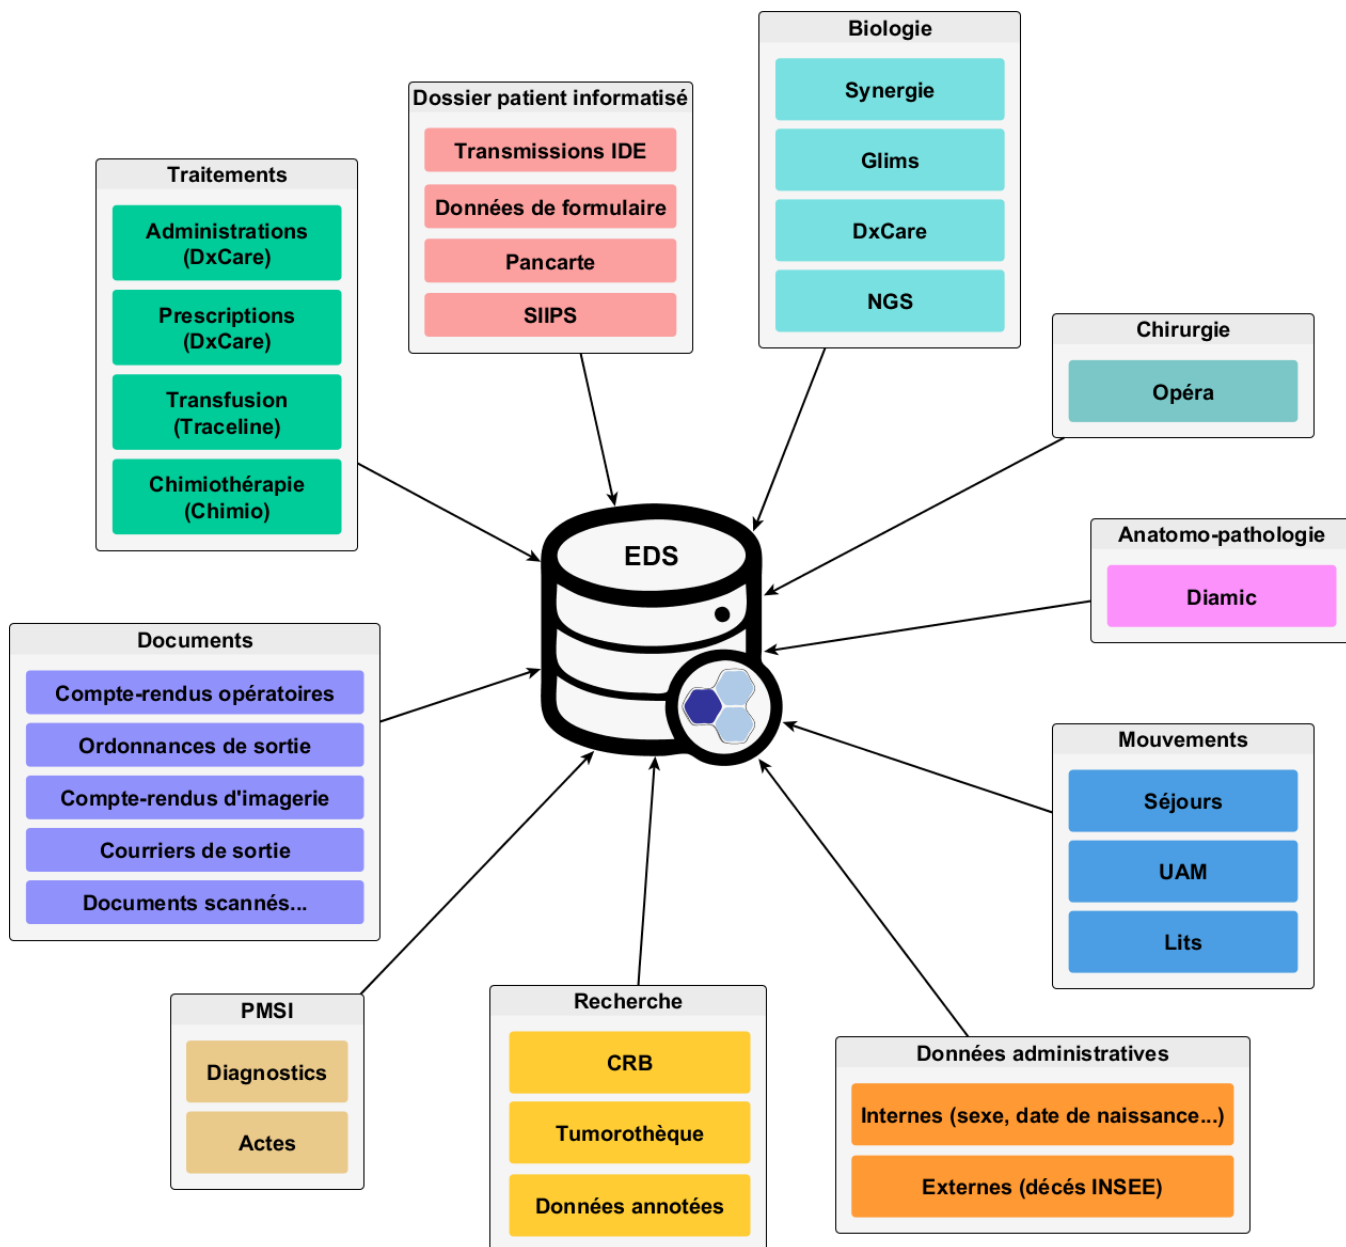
Dossier patient informatisé

Transmissions IDE

Données de formulaire

Pancarte

SIIPS

Biologie

Synergie

Glims

DxCare

NGS

Traitements

Administrations (DxCare)

Prescriptions (DxCare)

Transfusion (Traceline)

Chimiothérapie (Chimio)

Chirurgie

Opéra

EDS

Anatomo-pathologie

Diamic

Documents

Compte-rendus opératoires

Ordonnances de sortie

Compte-rendus d'imagerie

Courriers de sortie

Documents scannés...

Mouvements

Séjours

UAM

Lits

PMSI

Diagnostics

Actes

Recherche

CRB

Tumorothèque

Données annotées

Données administratives

Internes (sexe, date de naissance...)

Externes (décés INSEE)